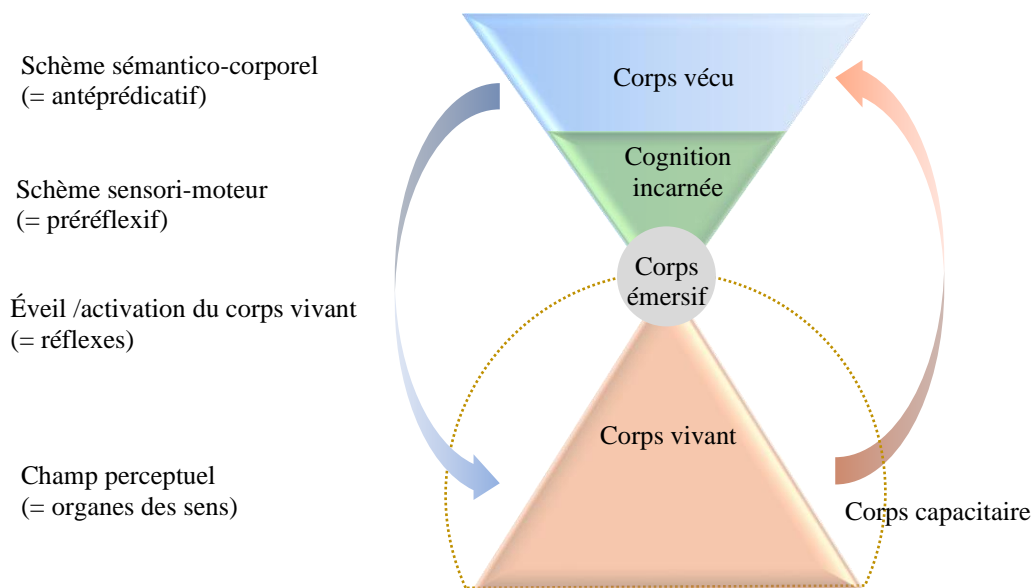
Schème sémantico-corporel
(= antéprédicatif)

Schème sensori-moteur
(= préréflexif)

Éveil /activation du corps vivant
(= réflexes)

Champ perceptuel
(= organes des sens)

Corps vécu

Cognition incarnée

Corps émersif

Corps vivant

Corps capacitaire